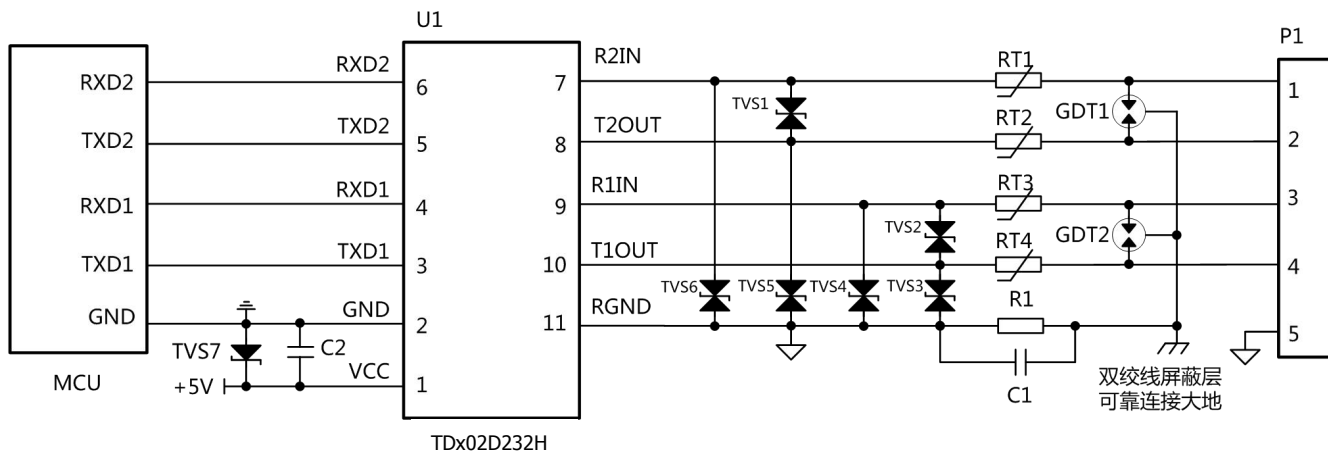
U1

RXD2
TXD2
RXD1
TXD1
GND

MCU

RXD2 6
TXD2 5
RXD1 4
TXD1 3
GND 2
VCC 1

TVS7
C2
+5V

7 R2IN
8 T2OUT
9 R1IN
10 T1OUT
11 RGND

TDx02D232H

TVS1
TVS2
TVS3
TVS4
TVS5
TVS6

RT1
RT2
RT3
RT4
R1
C1

GDT1
GDT2

P1
1
2
3
4
5

双绞线屏蔽层
可靠连接大地